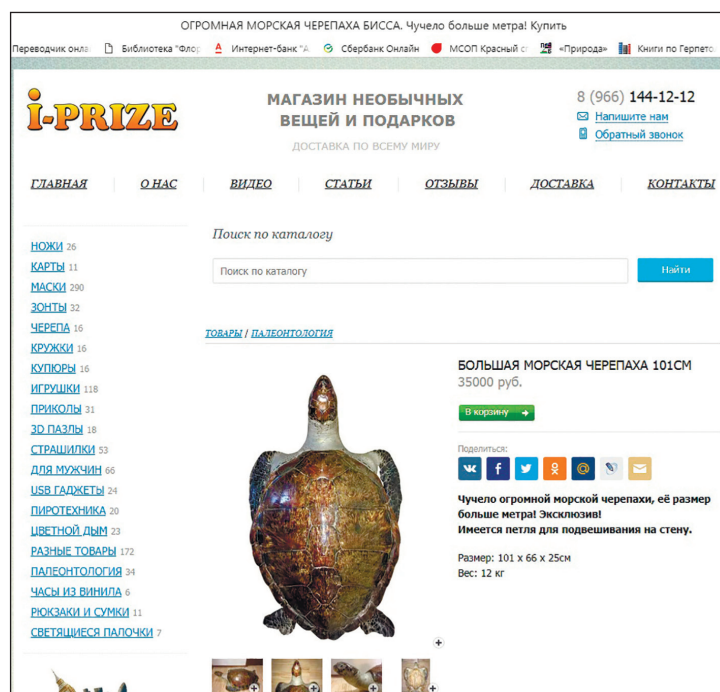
ОГРОМНАЯ МОРСКАЯ ЧЕРЕПАХА БИССА. Чучело больше метра! Купить

Переводчик онла | Библиотека "Флор | Интернет-банк "А | Сбербанк Онлайн | МСОП Красный сп | «Природа» | Книги по Герпето

I-PRIZE

МАГАЗИН НЕОБЫЧНЫХ ВЕЩЕЙ И ПОДАРКОВ

ДОСТАВКА ПО ВСЕМУ МИРУ

8 (966) 144-12-12
Напишите нам
Обратный звонок

ГЛАВНАЯ | О НАС | ВИДЕО | СТАТЬИ | ОТЗЫВЫ | ДОСТАВКА | КОНТАКТЫ

НОЖИ 26
КАРТЫ 11
МАСКИ 290
ЗОНТЫ 32
ЧЕРЕПА 16
КРУЖКИ 16
КУПЮРЫ 16
ИГРУШКИ 118
ПРИКОЛЫ 31
3D ПАЗЛЫ 18
СТРАШИЛКИ 53
ДЛЯ МУЖЧИН 66
USB ГАДЖЕТЫ 24
ПИРОТЕХНИКА 20
ЦВЕТНОЙ ДЫМ 23
РАЗНЫЕ ТОВАРЫ 172
ПАЛЕОНТОЛОГИЯ 34
ЧАСЫ ИЗ ВИНИЛА 6
РЮКЗАКИ И СУМКИ 11
СВЕТЯЩИЕСЯ ПАЛОЧКИ 7

Поиск по каталогу

Поиск по каталогу | Найти

ТОВАРЫ / ПАЛЕОНТОЛОГИЯ

БОЛЬШАЯ МОРСКАЯ ЧЕРЕПАХА 101СМ
35000 руб.

В корзину

Поделиться:

Чучело огромной морской черепахи, её размер больше метра! Эксклюзив!
Имеется петля для подвешивания на стену.

Размер: 101 x 66 x 25см
Вес: 12 кг